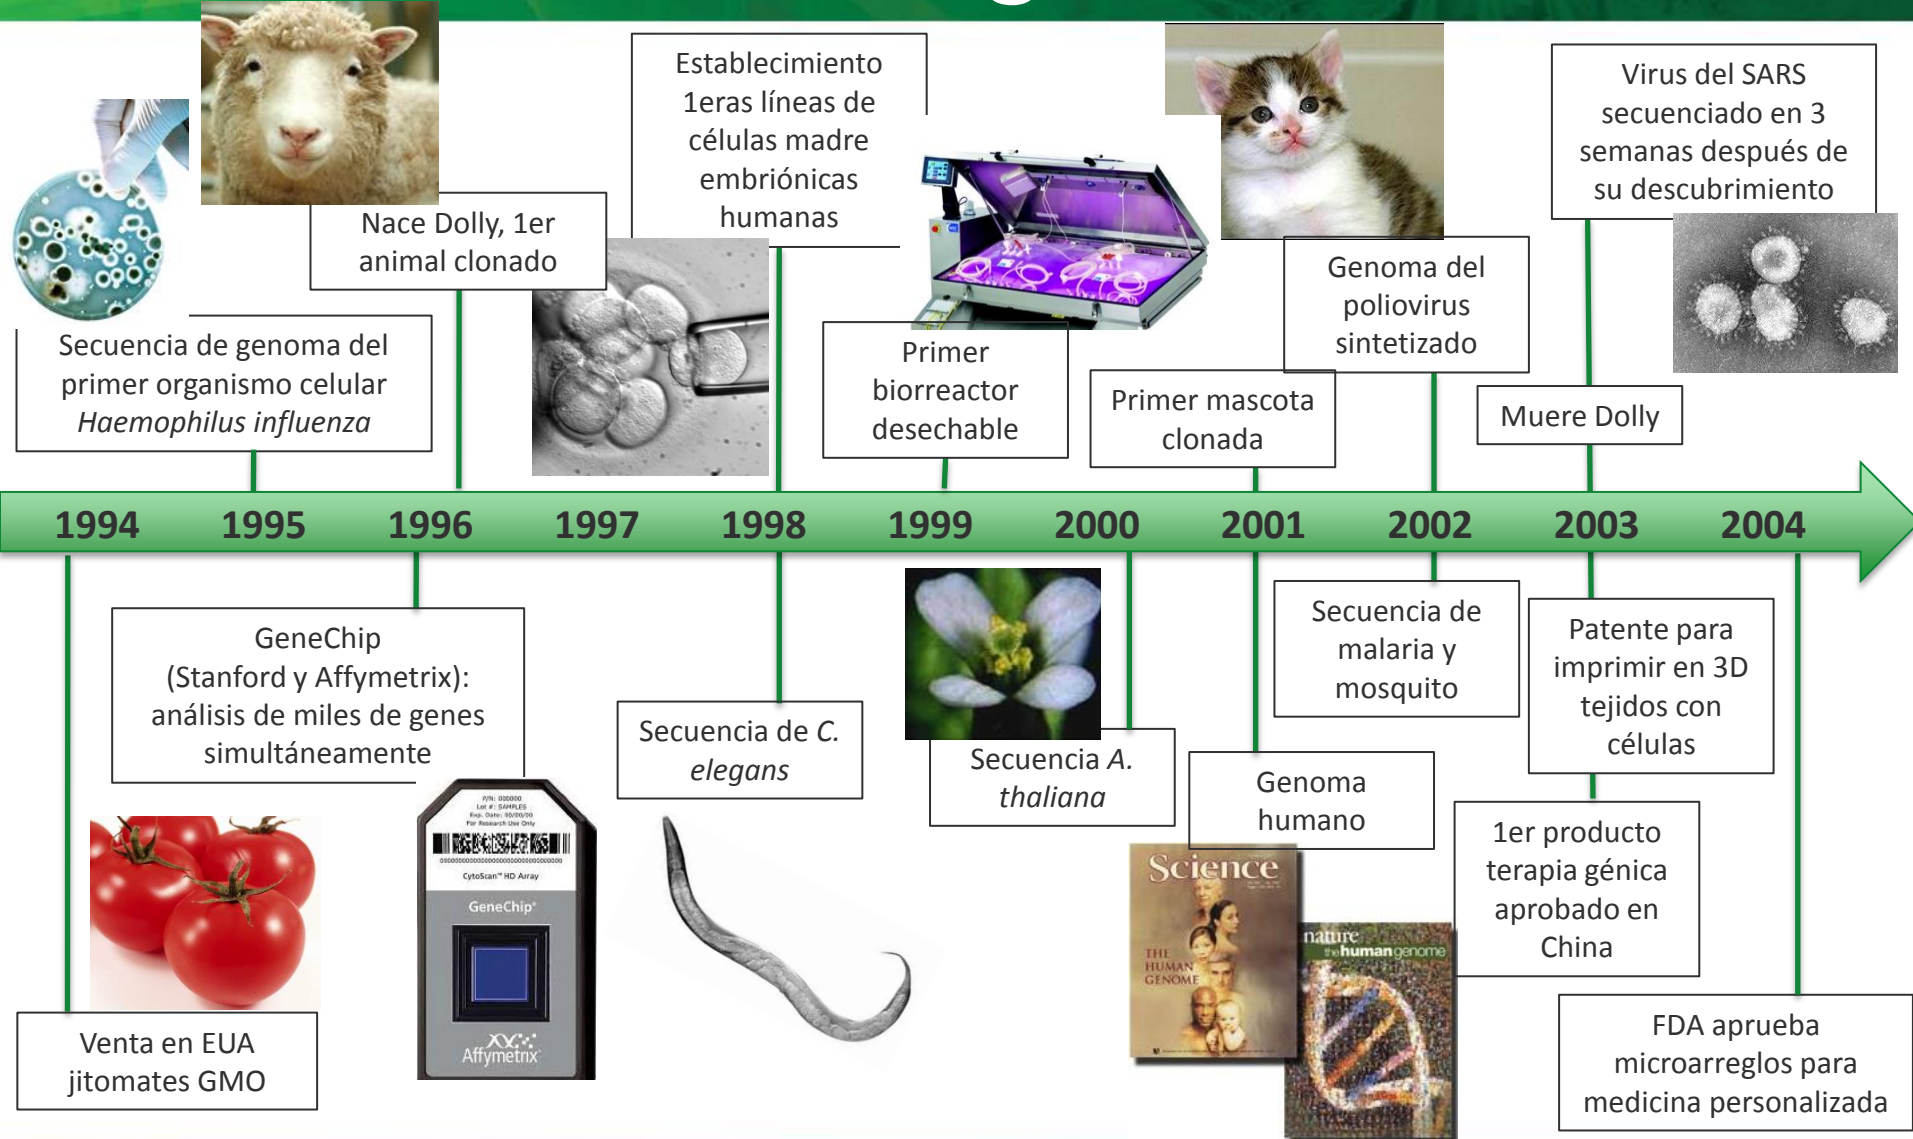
Secuencia de genoma del primer organismo celular *Haemophilus influenza*

Nace Dolly, 1er animal clonado

Establecimiento 1eras líneas de células madre embriónicas humanas

Primer biorreactor desechable

Primer mascota clonada

Genoma del poliovirus sintetizado

Muere Dolly

Virus del SARS secuenciado en 3 semanas después de su descubrimiento

1994 1995 1996 1997 1998 1999 2000 2001 2002 2003 2004

Venta en EUA jitomates GMO

GeneChip (Stanford y Affymetrix): análisis de miles de genes simultáneamente

P/N: 000000 Lot #: SAMPLES Exp. Date: 00/00/00 For Research Use Only

CytoScan™ HD Array

GeneChip®

Affymetrix

Secuencia de *C. elegans*

Secuencia *A. thaliana*

Genoma humano

Science

THE HUMAN GENOME

nature the human genome

Secuencia de malaria y mosquito

Patente para imprimir en 3D tejidos con células

1er producto terapia génica aprobado en China

FDA aprueba microarreglos para medicina personalizada